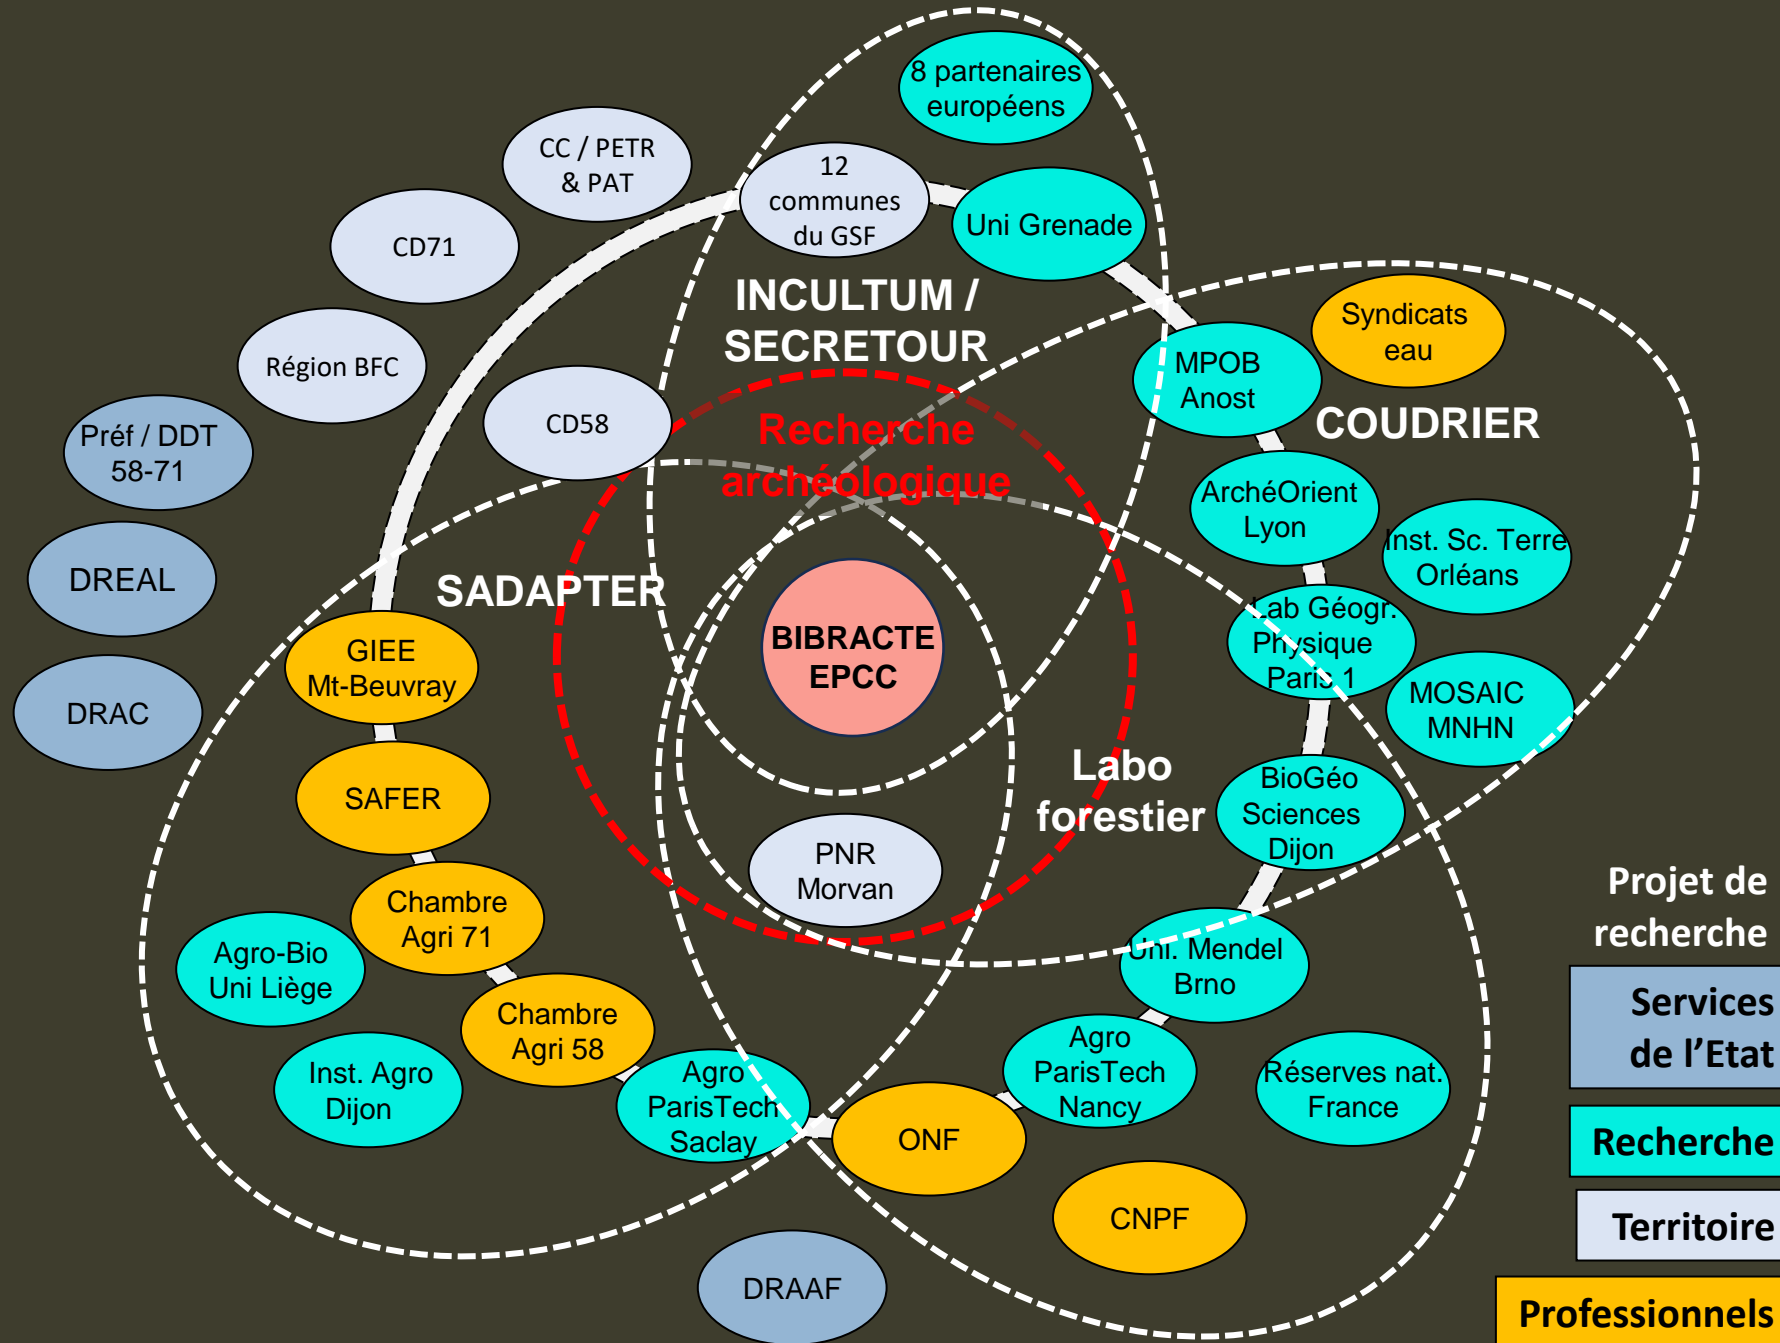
8 partenaires européens

CC / PETR & PAT

12 communes du GSF

Uni Grenade

CD71

INCULTUM / SECRETOUR

Région BFC

Syndicats eau

MPOB Anost

COUDRIER

CD58

Préf / DDT 58-71

Recherche archéologique

ArchéOrient Lyon

DREAL

Inst. Sc. Terre Orléans

SADAPTER

Lab Géogr. Physique Paris 1

BIBRACTE EPCC

GIEE Mt-Beuvray

DRAC

MOSAIC MNHN

Labo forestier

SAFER

BioGéo Sciences Dijon

PNR Morvan

Chambre Agri 71

Projet de recherche

Agro-Bio Uni Liège

Uni. Mendel Brno

Services de l’Etat

Chambre Agri 58

Agro ParisTech Nancy

Inst. Agro Dijon

Agro ParisTech Saclay

Réserves nat. France

ONF

Recherche

Territoire

CNPF

DRAAF

Professionnels